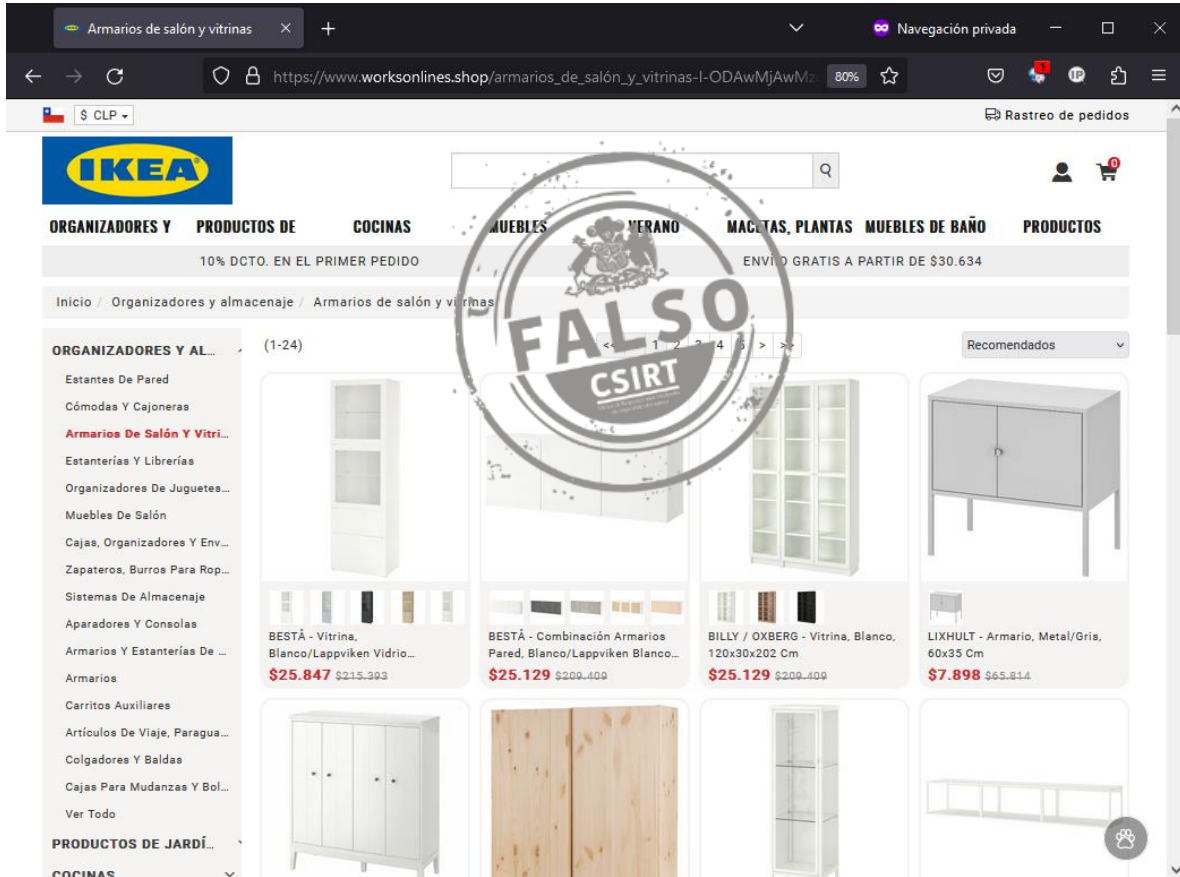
Armarios de salón y vitrinas × +

Navegación privada

https://www.worksonlines.shop/armarios_de_salón_y_vitrinas-l-ODAwMjAwM 80%

$ CLP

Rastreo de pedidos

IKEA

ORGANIZADORES Y PRODUCTOS DE COCINAS MUEBLES VERANO MACETAS, PLANTAS MUEBLES DE BAÑO PRODUCTOS

10% DCTO. EN EL PRIMER PEDIDO ENVÍO GRATIS A PARTIR DE $30.634

Inicio / Organizadores y almacenaje / Armarios de salón y vitrinas

FALSO CSIRT

ORGANIZADORES Y AL...

Estantes De Pared
Cómodas Y Cajoneras
Armarios De Salón Y Vitri...
Estanterías Y Librerías
Organizadores De Juguetes...
Muebles De Salón
Cajas, Organizadores Y Env...
Zapateros, Burros Para Rop...
Sistemas De Almacenaje
Aparadores Y Consolas
Armarios Y Estanterías De ...
Armarios
Carritos Auxiliares
Artículos De Viaje, Paragua...
Colgadores Y Baldas
Cajas Para Mudanzas Y Bol...
Ver Todo

PRODUCTOS DE JARDÍ...

COCINAS

(1-24)

<< 1 2 3 4 5 > >>

Recomendados

BESTÅ - Vitrina, Blanco/Lappviken Vidrio...
$25.847 $215.393

BESTÅ - Combinación Armarios Pared, Blanco/Lappviken Blanco...
$25.129 $209.409

BILLY / OXBERG - Vitrina, Blanco, 120x30x202 Cm
$25.129 $209.409

LIXHULT - Armario, Metal/Gris, 60x35 Cm
$7.898 $65.814